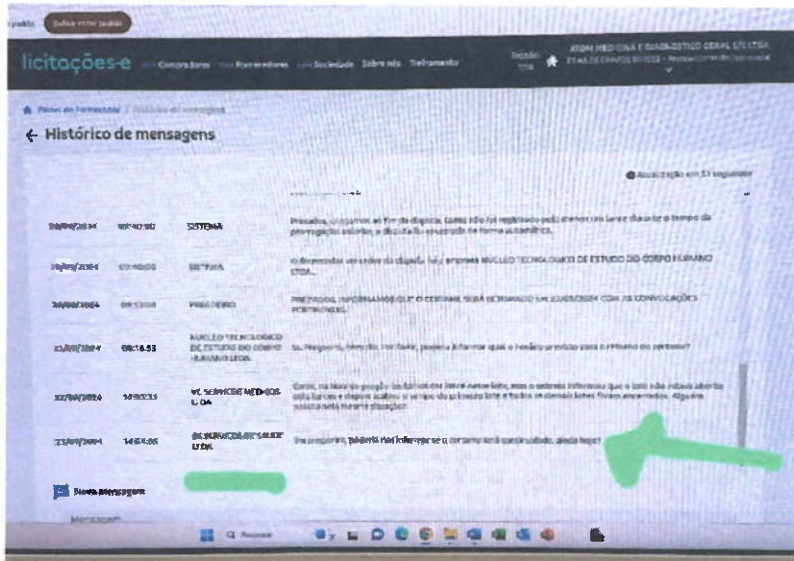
licitações-e Compradores Fornecedores Sociedade Sobre nós Treinamento

ATOM MEDICINA E DIAGNOSTICO GERAL LTDA

Histórico de mensagens

Atualização em 53 segundos

| 20/09/2024 | 09:40:00 | SISTEMA | Prezados, chegamos ao fim da disputa. Como não foi registrado pelo menos um lance durante o tempo da prorrogação anterior, a disputa foi encerrada de forma automática. |
|---|---|---|---|
| 20/09/2024 | 09:40:00 | SISTEMA | O fornecedor vencedor da disputa foi: empresa NUCLEO TECNOLOGICO DE ESTUDO DO CORPO HUMANO LTDA. |
| 20/09/2024 | 09:53:08 | PREGOEIRO | PREZADOS, INFORMAMOS QUE O CERTAME SERÁ RETOMADO EM 23/09/2024 COM AS CONVOCAÇÕES PERTINENTES. |
| 23/09/2024 | 08:16:53 | NUCLEO TECNOLOGICO DE ESTUDO DO CORPO HUMANO LTDA | Sr. Pregoeiro, bom dia. Por favor, poderia informar qual o horário previsto para o reinício do certame? |
| 23/09/2024 | 14:03:33 | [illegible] SERVICOS MEDICOS LTDA | Caros, na hora do pregão do lote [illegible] lance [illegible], mas o sistema informou que o lote não estava aberto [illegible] e depois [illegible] demais lotes foram encerrados. Alguém passou pela mesma situação? |
| 23/09/2024 | 14:04:06 | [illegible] SERVICOS MEDICOS LTDA | Sra pregoeira, poderia nos informar se o certame será continuado, ainda hoje? |

Nova mensagem

Mensagem

Pesquisar